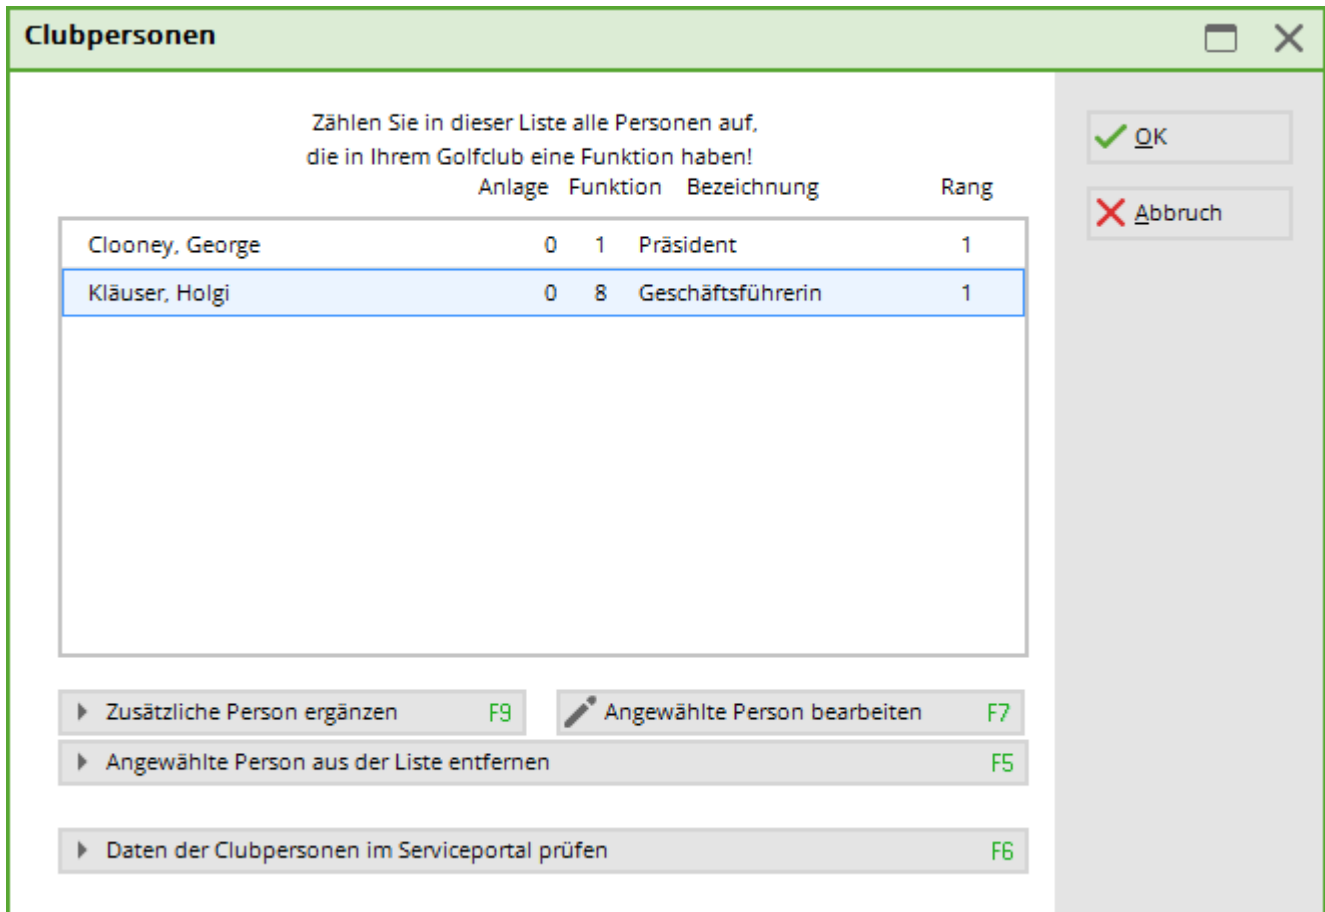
Clubpersonen

Zählen Sie in dieser Liste alle Personen auf, die in Ihrem Golfclub eine Funktion haben!

| | Anlage | Funktion | Bezeichnung | Rang |
|---|---|---|---|---|
| Clooney, George | 0 | 1 | Präsident | 1 |
| Kläuser, Holgi | 0 | 8 | Geschäftsführerin | 1 |

OK
Abbruch

Zusätzliche Person ergänzen F9
Angewählte Person bearbeiten F7
Angewählte Person aus der Liste entfernen F5
Daten der Clubpersonen im Serviceportal prüfen F6